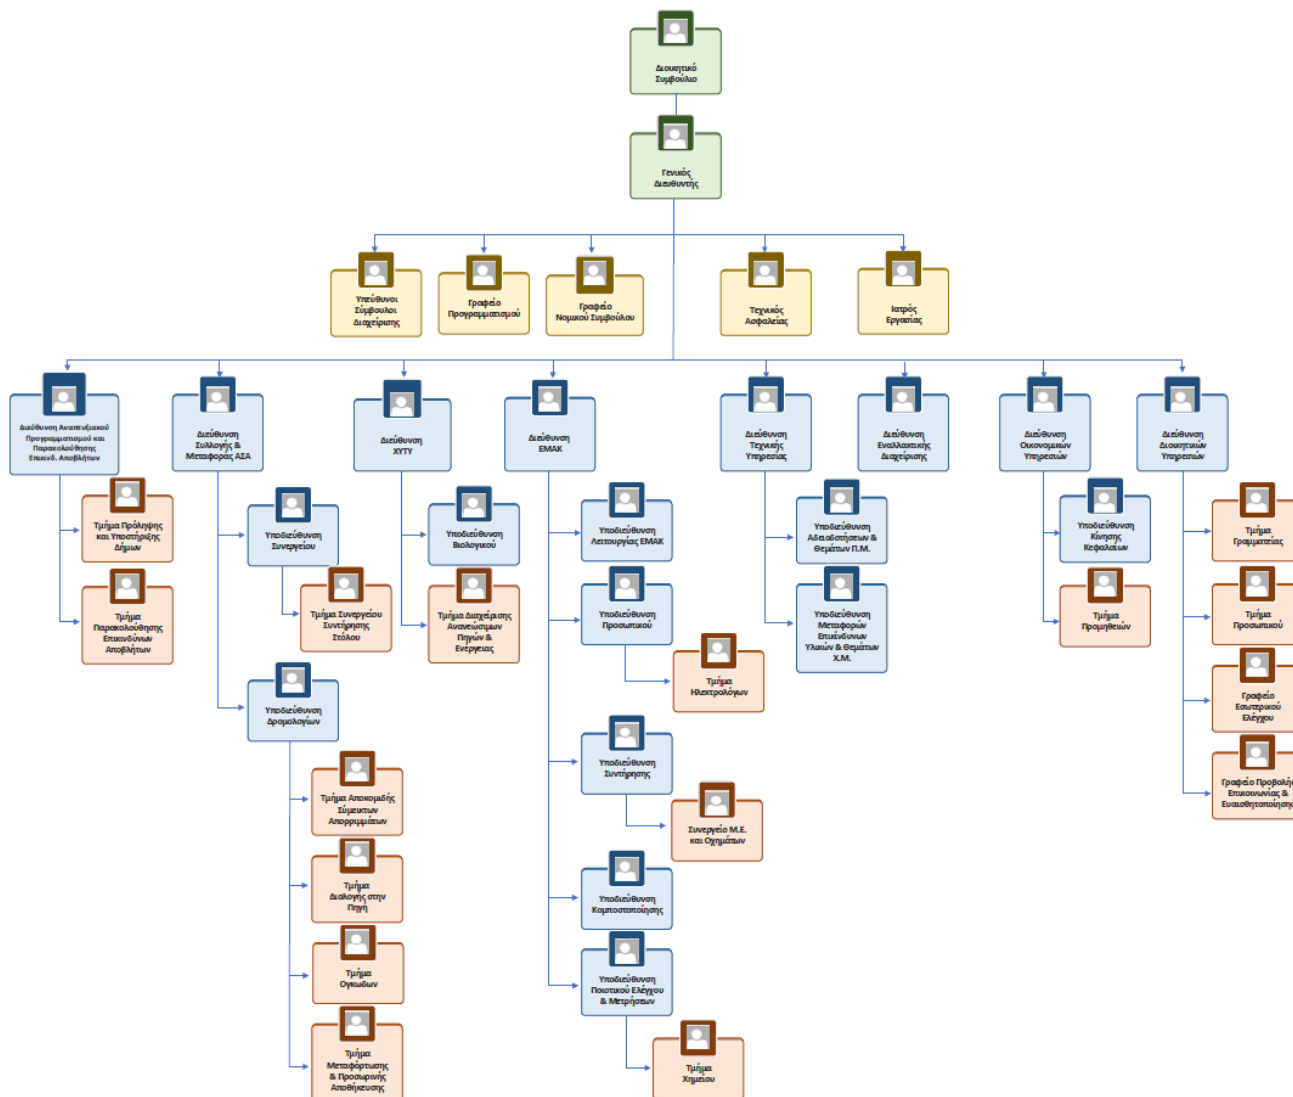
Διοικητικό Συμβούλιο

Γενικός Διευθυντής

Υπεύθυνοι Σύμβουλοι Διαχείρισης

Γραφείο Προγραμματισμού

Γραφείο Νομικού Συμβούλου

Τεχνικός Ασφαλείας

Ιατρός Εργασίας

Διεύθυνση Αναπτυξιακού Προγραμματισμού και Παρακολούθησης Επικινδ. Αποβλήτων

Τμήμα Πρόληψης και Υποστήριξης Δήμων

Τμήμα Παρακολούθησης Επικινδύνων Αποβλήτων

Διεύθυνση Συλλογής & Μεταφοράς ΑΣΑ

Υποδιεύθυνση Συνεργείου

Τμήμα Συνεργείου Συντήρησης Στόλου

Υποδιεύθυνση Δρομολογίων

Τμήμα Αποκομιδής Σύμμεικτων Απορριμμάτων

Τμήμα Διαλογής στην Πηγή

Τμήμα Ογκωδών

Τμήμα Μεταφόρτωσης & Προσωρινής Αποθήκευσης

Διεύθυνση ΧΥΤΥ

Υποδιεύθυνση Βιολογικού

Τμήμα Διαχείρισης Ανανεώσιμων Πηγών & Ενέργειας

Διεύθυνση ΕΜΑΚ

Υποδιεύθυνση Λειτουργίας ΕΜΑΚ

Υποδιεύθυνση Προσωπικού

Τμήμα Ηλεκτρολόγων

Υποδιεύθυνση Συντήρησης

Συνεργείο Μ.Ε. και Οχημάτων

Υποδιεύθυνση Κομποστοποίησης

Υποδιεύθυνση Ποιοτικού Ελέγχου & Μετρήσεων

Τμήμα Χημείου

Διεύθυνση Τεχνικής Υπηρεσίας

Υποδιεύθυνση Αδειοδοτήσεων & Θεμάτων Π.Μ.

Υποδιεύθυνση Μεταφορών Επικίνδυνων Υλικών & Θεμάτων Χ.Μ.

Διεύθυνση Εναλλακτικής Διαχείρισης

Διεύθυνση Οικονομικών Υπηρεσιών

Υποδιεύθυνση Κίνησης Κεφαλαίων

Τμήμα Προμηθειών

Διεύθυνση Διοικητικών Υπηρεσιών

Τμήμα Γραμματείας

Τμήμα Προσωπικού

Γραφείο Εσωτερικού Ελέγχου

Γραφείο Προβολής Επικοινωνίας & Ευαισθητοποίησης